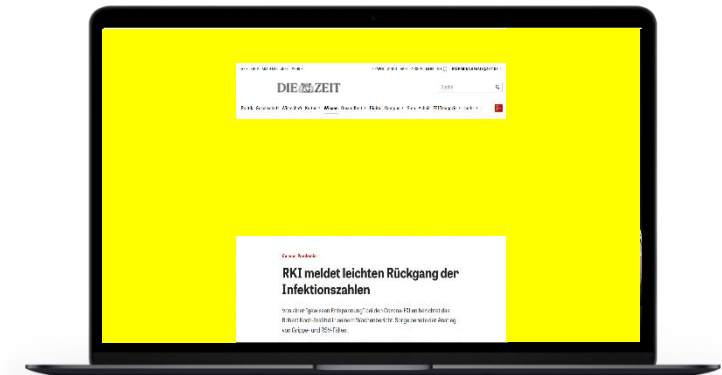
DIE ZEIT

Suche

Politik Gesellschaft Wirtschaft Kultur Wissen Digital Campus Arbeit Entdecken Sport ZEITmagazin mehr

Corona-Pandemie

RKI meldet leichten Rückgang der Infektionszahlen

Von einer "gewissen Entspannung" bei den Corona-Zahlen spricht das Robert Koch-Institut in seinem Wochenbericht. Sorge bereitet der Anstieg von Grippe- und RSV-Fällen.